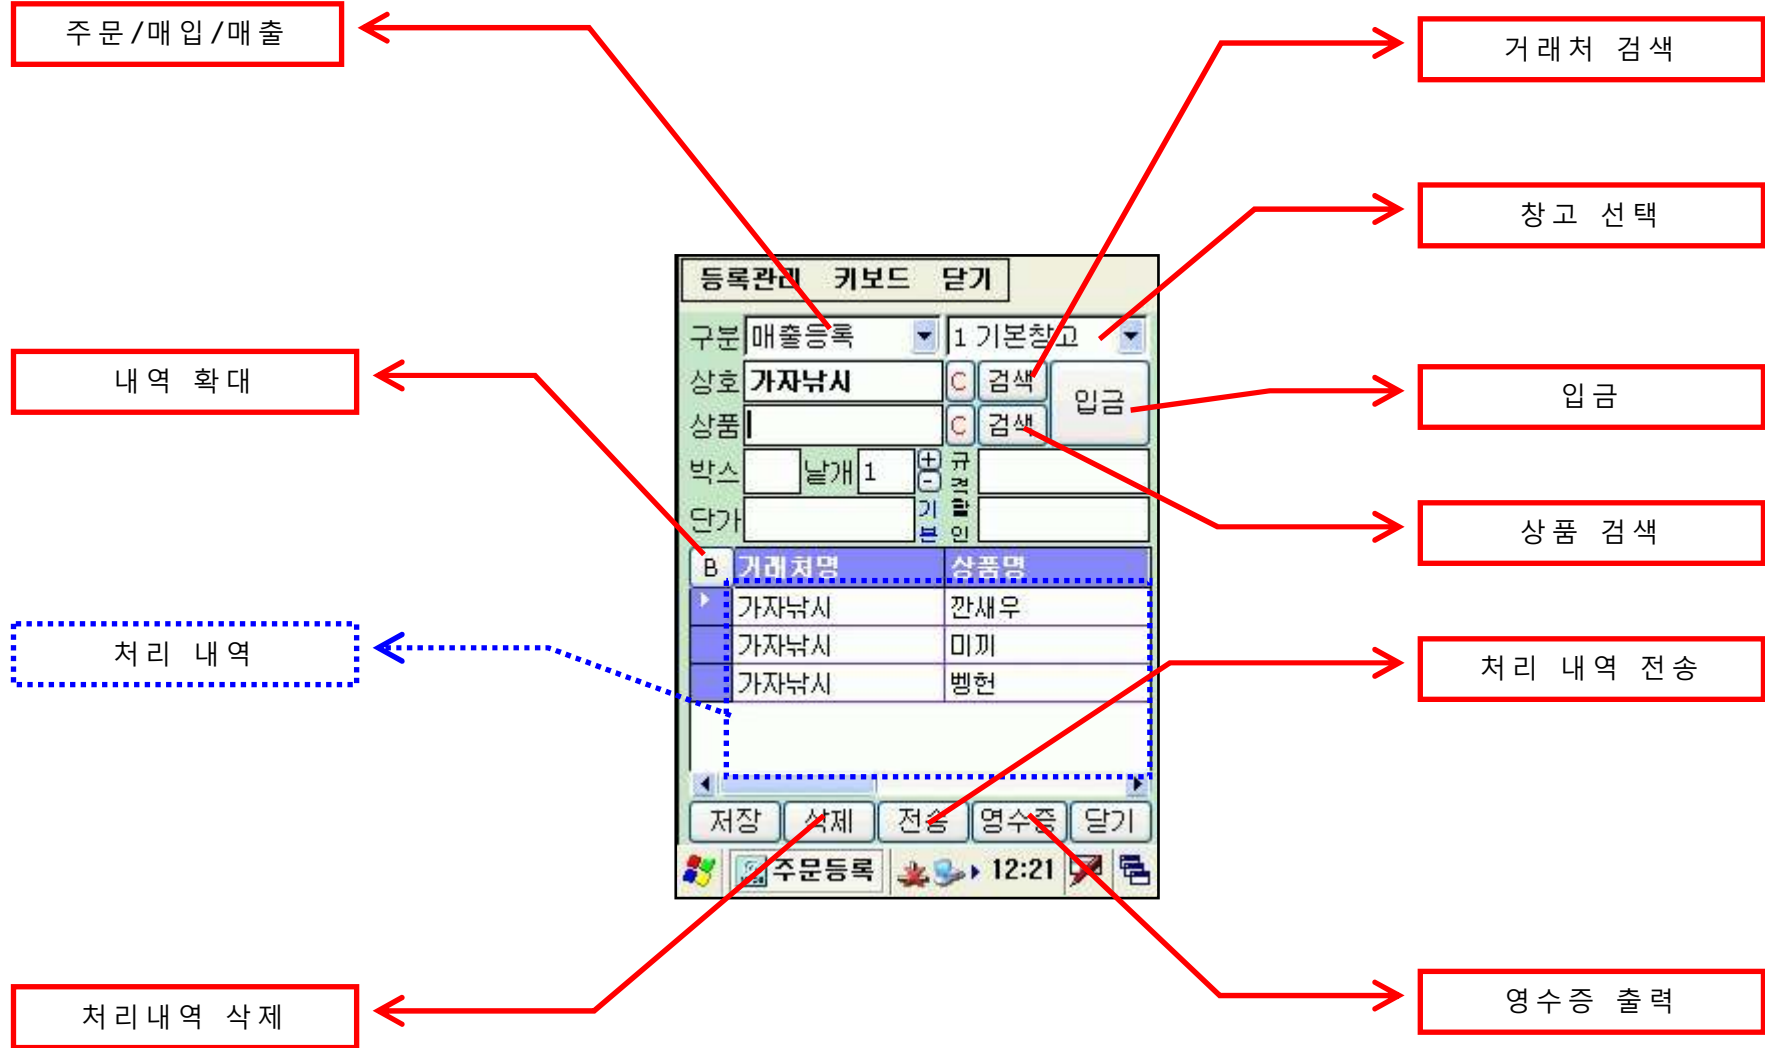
주문/매입/매출

거래처 검색

창고 선택

내역 확대

입금

상품 검색

처리 내역

처리 내역 전송

처리내역 삭제

영수증 출력

등록관리 키보드 닫기

구분 매출등록 1 기본창고

상호 가자낚시 C 검색 입금

상품 C 검색

박스 낱개 1 + - 규격

단가 기본 할인

| B | 거래처명 | 상품명 |
|---|---|---|
| | 가자낚시 | 깐새우 |
| | 가자낚시 | 미끼 |
| | 가자낚시 | 벵헌 |

저장 삭제 전송 영수증 닫기

주문등록 12:21